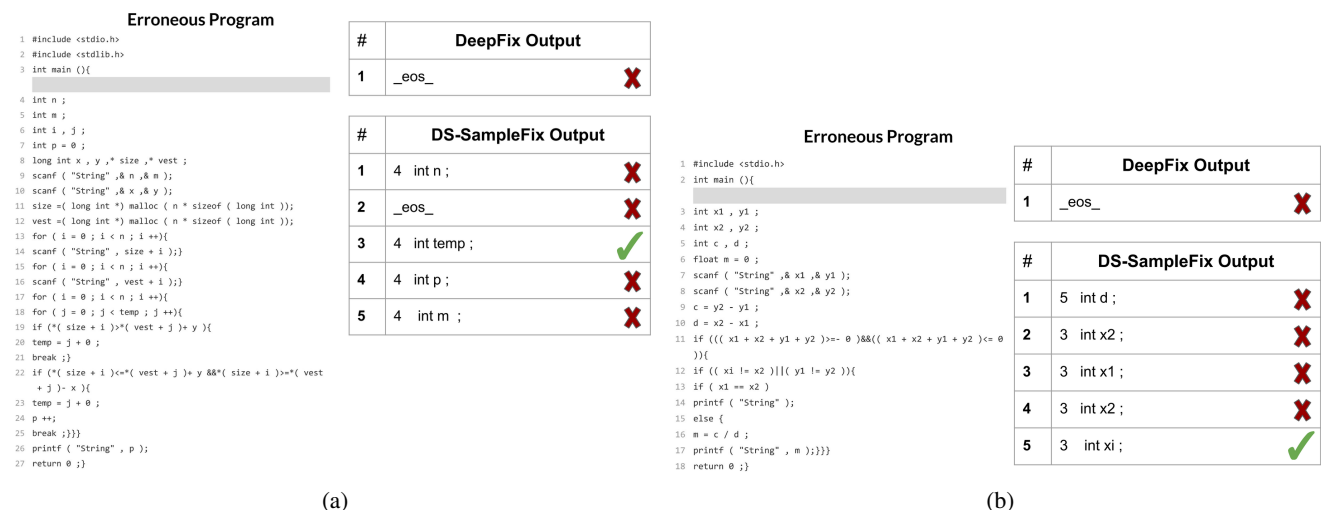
Erroneous Program

1 #include <stdio.h>
2 #include <stdlib.h>
3 int main (){
4 int n ;
5 int m ;
6 int i , j ;
7 int p = 0 ;
8 long int x , y ,* size ,* vest ;
9 scanf ( "String" ,& n ,& m );
10 scanf ( "String" ,& x ,& y );
11 size =( long int *) malloc ( n * sizeof ( long int ));
12 vest =( long int *) malloc ( n * sizeof ( long int ));
13 for ( i = 0 ; i < n ; i ++){
14 scanf ( "String" , size + i );}
15 for ( i = 0 ; i < n ; i ++){
16 scanf ( "String" , vest + i );}
17 for ( i = 0 ; i < n ; i ++){
18 for ( j = 0 ; j < temp ; j ++){
19 if (*( size + i )>*( vest + j )+ y ){
20 temp = j + 0 ;
21 break ;}
22 if (*( size + i )<=*( vest + j )+ y &&*( size + i )>=*( vest + j )- x ){
23 temp = j + 0 ;
24 p ++;
25 break ;}}}
26 printf ( "String" , p );
27 return 0 ;}

| # | DeepFix Output |
|---|---|
| 1 | _eos_ |

| # | DS-SampleFix Output |
|---|---|
| 1 | 4 int n ; |
| 2 | _eos_ |
| 3 | 4 int temp ; |
| 4 | 4 int p ; |
| 5 | 4 int m ; |

(a)

Erroneous Program

1 #include <stdio.h>
2 int main (){
3 int x1 , y1 ;
4 int x2 , y2 ;
5 int c , d ;
6 float m = 0 ;
7 scanf ( "String" ,& x1 ,& y1 );
8 scanf ( "String" ,& x2 ,& y2 );
9 c = y2 - y1 ;
10 d = x2 - x1 ;
11 if ((( x1 + x2 + y1 + y2 )>=- 0 )&&(( x1 + x2 + y1 + y2 )<= 0 )){
12 if (( xi != x2 )||( y1 != y2 )){
13 if ( x1 == x2 )
14 printf ( "String" );
15 else {
16 m = c / d ;
17 printf ( "String" , m );}}}
18 return 0 ;}

| # | DeepFix Output |
|---|---|
| 1 | _eos_ |

| # | DS-SampleFix Output |
|---|---|
| 1 | 5 int d ; |
| 2 | 3 int x2 ; |
| 3 | 3 int x1 ; |
| 4 | 3 int x2 ; |
| 5 | 3 int xi ; |

(b)